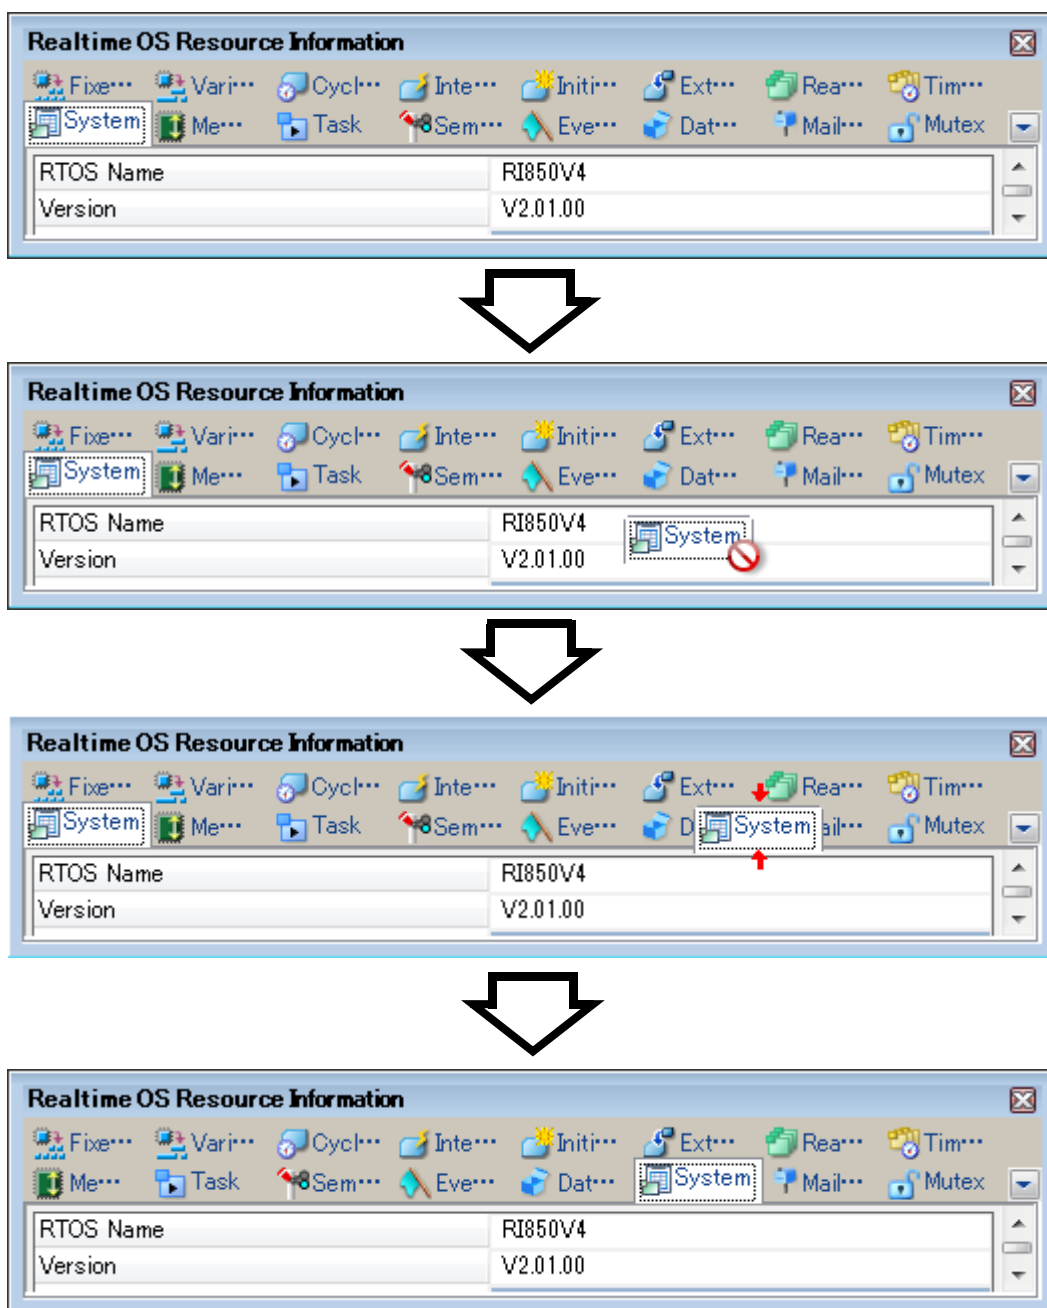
Realtime OS Resource Information

Fixe··· Vari··· Cycl··· Inte··· Initi··· Ext··· Rea··· Tim···
System Me··· Task Sem··· Eve··· Dat··· Mail··· Mutex

| RTOS Name | RI850V4 |
|---|---|
| Version | V2.01.00 |

Realtime OS Resource Information

Fixe··· Vari··· Cycl··· Inte··· Initi··· Ext··· Rea··· Tim···
System Me··· Task Sem··· Eve··· Dat··· Mail··· Mutex

| RTOS Name | RI850V4 |
|---|---|
| Version | V2.01.00 |

System

Realtime OS Resource Information

Fixe··· Vari··· Cycl··· Inte··· Initi··· Ext··· Rea··· Tim···
System Me··· Task Sem··· Eve··· D System ail··· Mutex

| RTOS Name | RI850V4 |
|---|---|
| Version | V2.01.00 |

Realtime OS Resource Information

Fixe··· Vari··· Cycl··· Inte··· Initi··· Ext··· Rea··· Tim···
Me··· Task Sem··· Eve··· Dat··· System Mail··· Mutex

| RTOS Name | RI850V4 |
|---|---|
| Version | V2.01.00 |